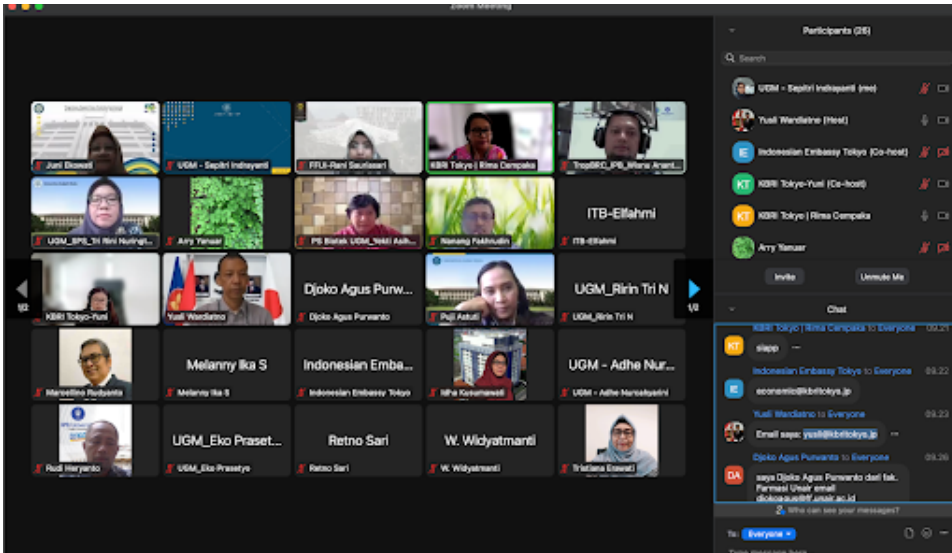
Zoom Meeting

Juni Ekowati
UGM - Sepitri Indrayanti
FFUI-Rani Sauriasari
KBRI Tokyo | Rima Cempaka
TropBRC_IPB_Wisnu Ananta...
UGM_SPS_Tri Rini Nuringti...
Arry Yanuar
PS Biotek UGM_Yekti Asih...
Nanang Fakhrudin
ITB-Elfahmi
ITB-Elfahmi
KBRI Tokyo-Yuni
Yusli Wardiatno
Djoko Agus Purw...
Djoko Agus Purwanto
Puji Astuti
UGM_Ririn Tri N
UGM_Ririn Tri N
Marcellino Rudyanto
Melanny Ika S
Melanny Ika S
Indonesian Emba...
Indonesian Embassy Tokyo
Idha Kusumawati
UGM - Adhe Nur...
UGM - Adhe Nursetyarini
Rudi Heryanto
UGM_Eko Praset...
UGM_Eko Prasetyo
Retno Sari
Retno Sari
W. Widyatmanti
W. Widyatmanti
Tristiana Erawati
1/2
1/2

Participants (25)
Search
UGM - Sepitri Indrayanti (me)
Yusli Wardiatno (Host)
Indonesian Embassy Tokyo (Co-host)
KBRI Tokyo-Yuni (Co-host)
KBRI Tokyo | Rima Cempaka
Arry Yanuar
Invite
Unmute Me

Chat
KBRI Tokyo | Rima Cempaka to Everyone 09.21
siapp
Indonesian Embassy Tokyo to Everyone 09.22
economic@kbritokyo.jp
Yusli Wardiatno to Everyone 09.23
Email saya: yusli@kbritokyo.jp
Djoko Agus Purwanto to Everyone 09.26
saya Djoko Agus Purwanto dari fak. Farmasi Unair email djokoagus@ff.unair.ac.id
Who can see your messages?
To: Everyone